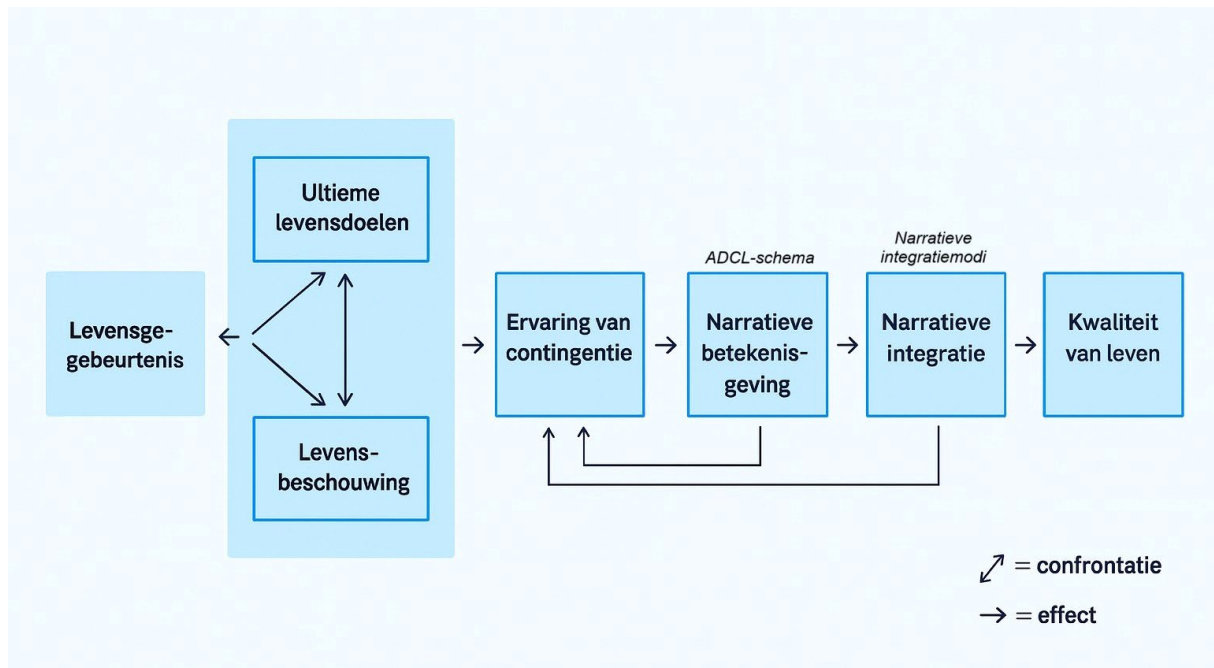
Ultieme levensdoelen

Levensgebeurtenis

Levensbeschouwing

Ervaring van contingentie

ADCL-schema

Narratieve betekenisgeving

Narratieve integratiemodi

Narratieve integratie

Kwaliteit van leven

= confrontatie

= effect